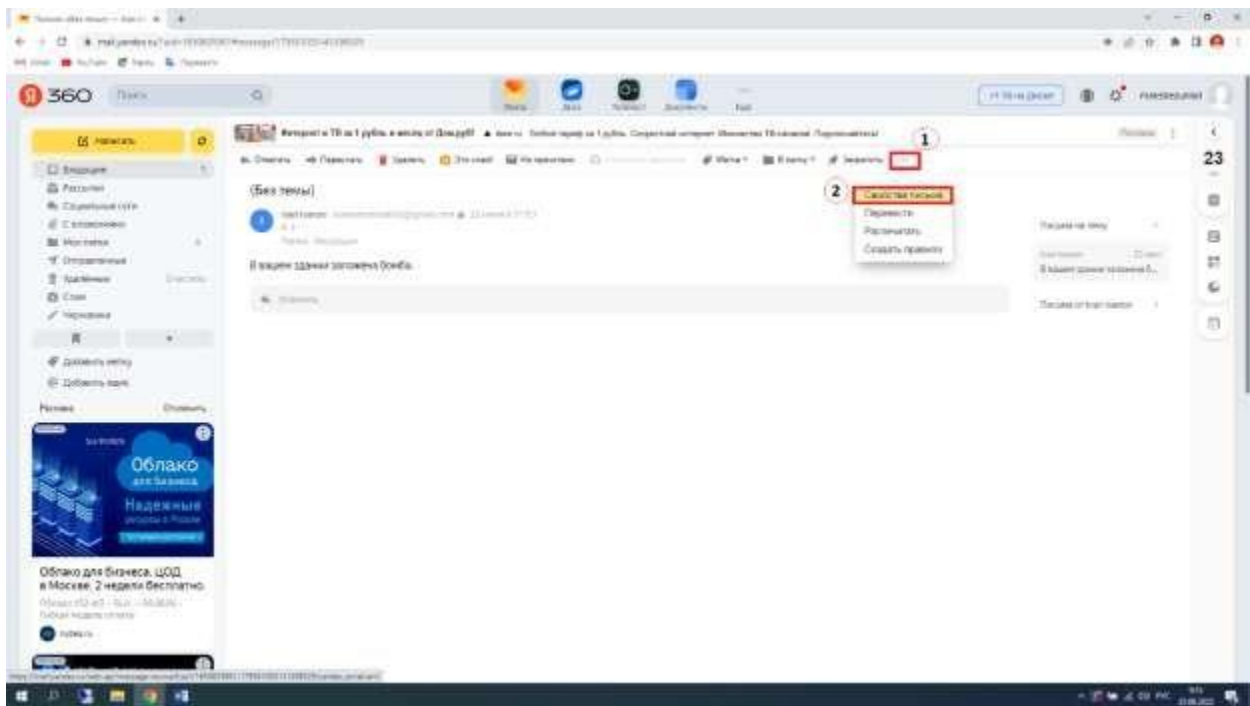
360

Написать

Входящие
Рассылки
Социальные сети
С вложениями
Мои папки
Отправленные
Удалённые
Спам
Черновики

Добавить метку
Добавить ящик

Реклама

Облако
для бизнеса
Надежные

Облако для бизнеса. ЦОД в Москве. 2 недели бесплатно.

(Без темы)

1

2

Свойства письма
Переместить
Распечатать
Создать правило

В вашем здании заложена бомба.

23